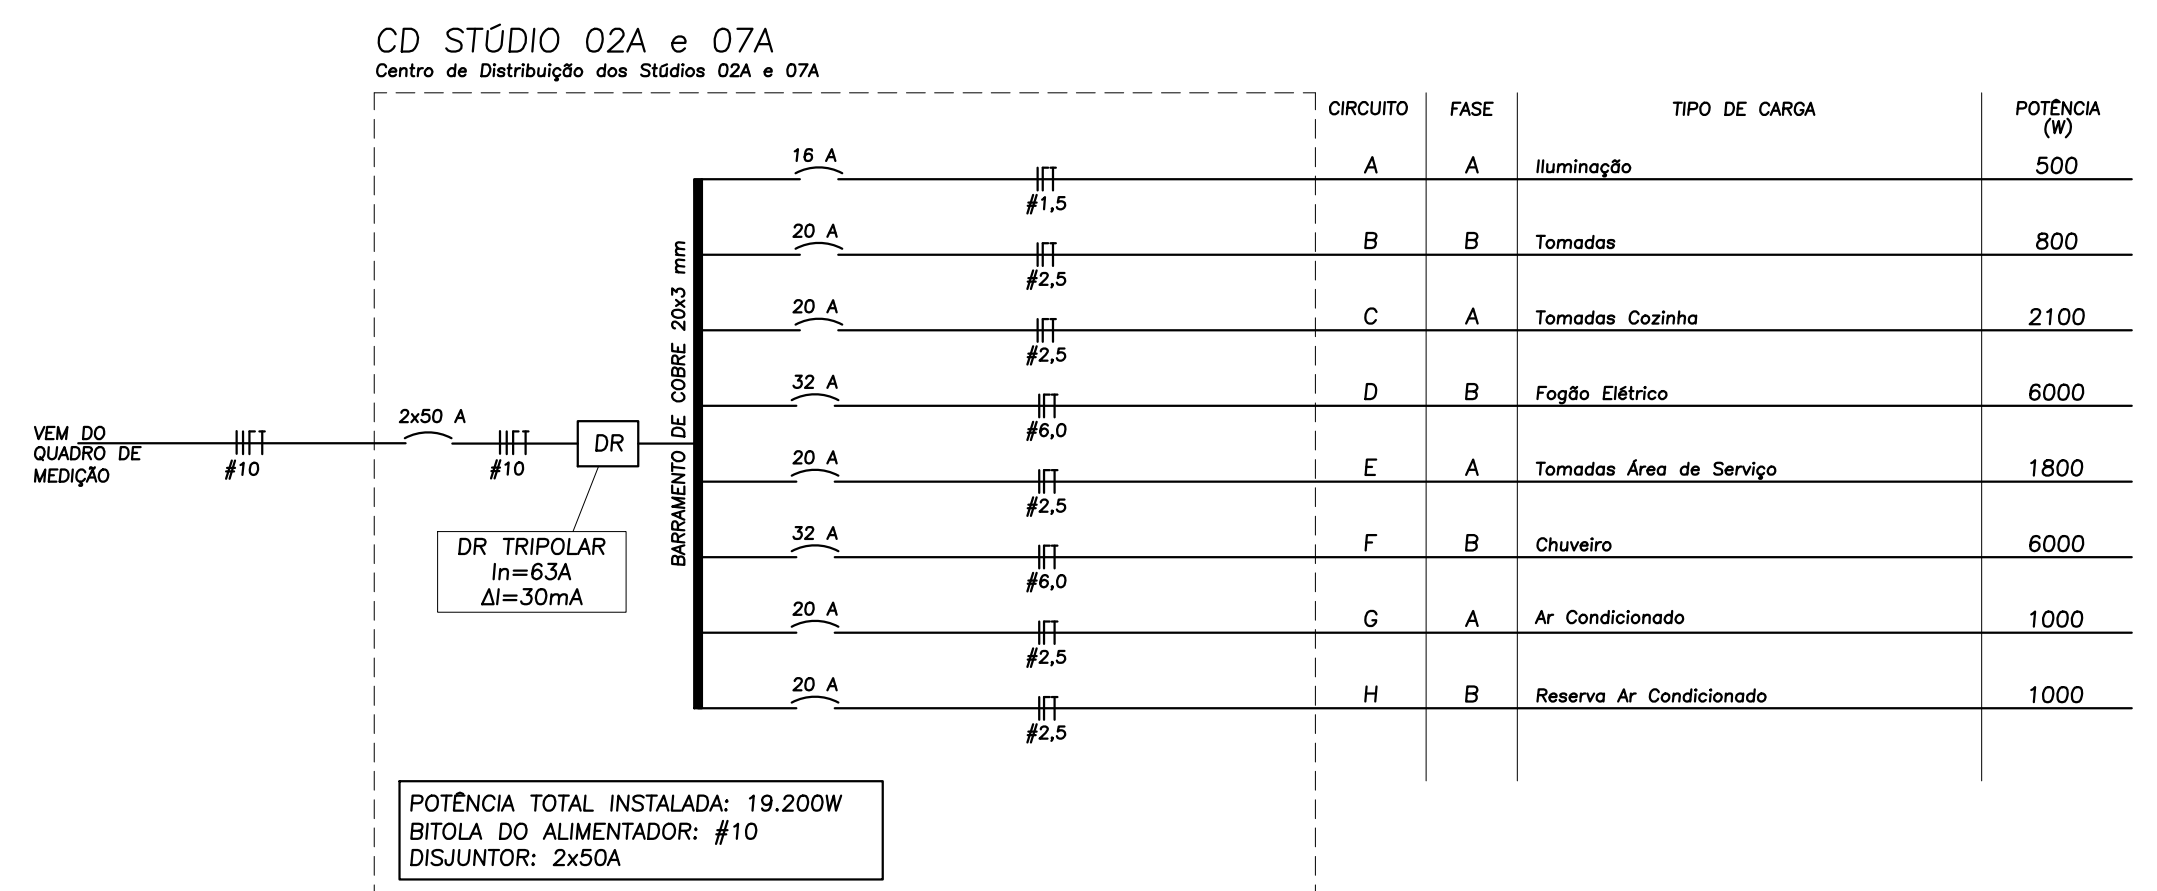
CD STÚDIO 02A e 07A
Centro de Distribuição dos Stúdios 02A e 07A

VEM DO QUADRO DE MEDIÇÃO
#10
2x50 A
#10
DR
DR TRIPOLAR
In=63A
ΔI=30mA
BARRAMENTO DE COBRE 20x3 mm

16 A #1,5
20 A #2,5
20 A #2,5
32 A #6,0
20 A #2,5
32 A #6,0
20 A #2,5
20 A #2,5

| CIRCUITO | FASE | TIPO DE CARGA | POTÊNCIA (W) |
|---|---|---|---|
| A | A | Iluminação | 500 |
| B | B | Tomadas | 800 |
| C | A | Tomadas Cozinha | 2100 |
| D | B | Fogão Elétrico | 6000 |
| E | A | Tomadas Área de Serviço | 1800 |
| F | B | Chuveiro | 6000 |
| G | A | Ar Condicionado | 1000 |
| H | B | Reserva Ar Condicionado | 1000 |

POTÊNCIA TOTAL INSTALADA: 19.200W
BITOLA DO ALIMENTADOR: #10
DISJUNTOR: 2x50A